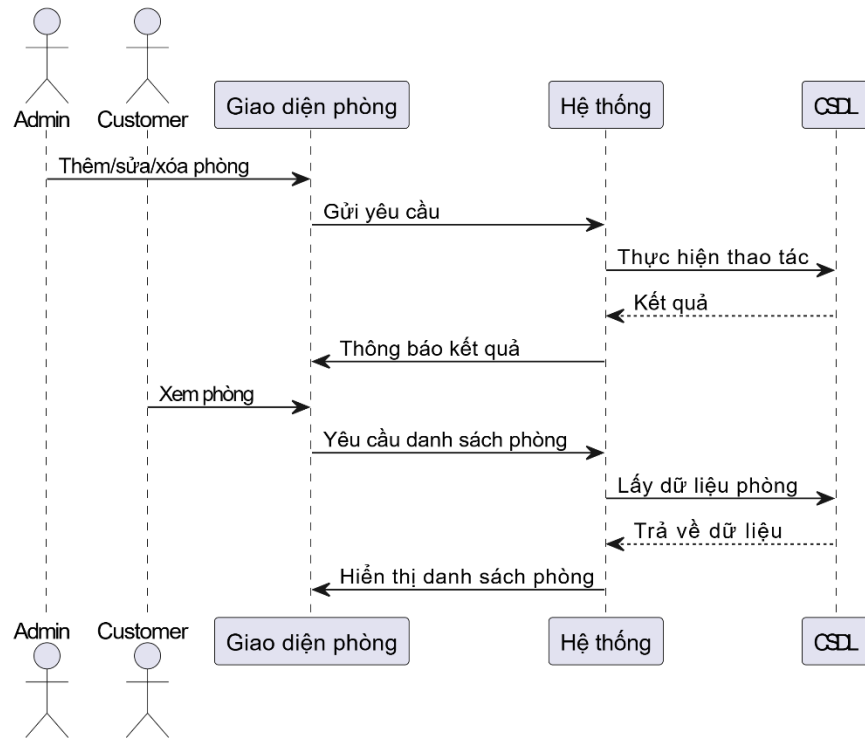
Admin
Customer
Giao diện phòng
Hệ thống
CSDL

Thêm/sửa/xóa phòng
Gửi yêu cầu
Thực hiện thao tác
Kết quả
Thông báo kết quả
Xem phòng
Yêu cầu danh sách phòng
Lấy dữ liệu phòng
Trả về dữ liệu
Hiển thị danh sách phòng

Admin
Customer
Giao diện phòng
Hệ thống
CSDL